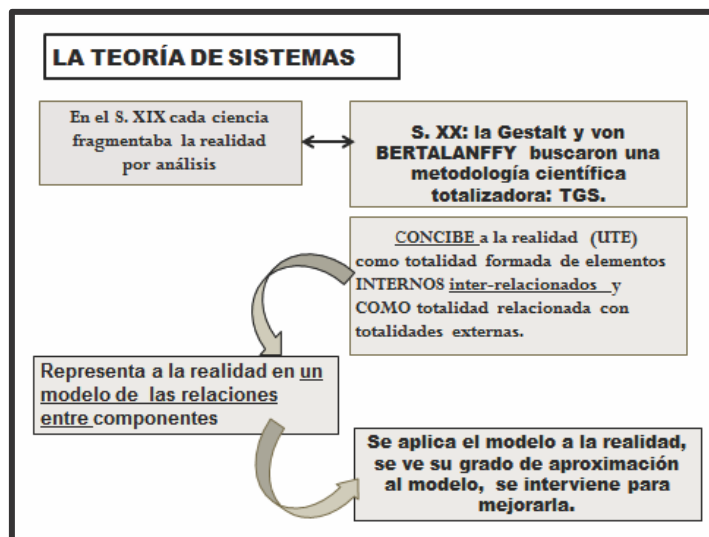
LA TEORÍA DE SISTEMAS

En el S. XIX cada ciencia fragmentaba la realidad por análisis

S. XX: la Gestalt y von BERTALANFFY buscaron una metodología científica totalizadora: TGS.

CONCIBE a la realidad (UTE) como totalidad formada de elementos INTERNOS inter-relacionados y COMO totalidad relacionada con totalidades externas.

Representa a la realidad en un modelo de las relaciones entre componentes

Se aplica el modelo a la realidad, se ve su grado de aproximación al modelo, se interviene para mejorarla.